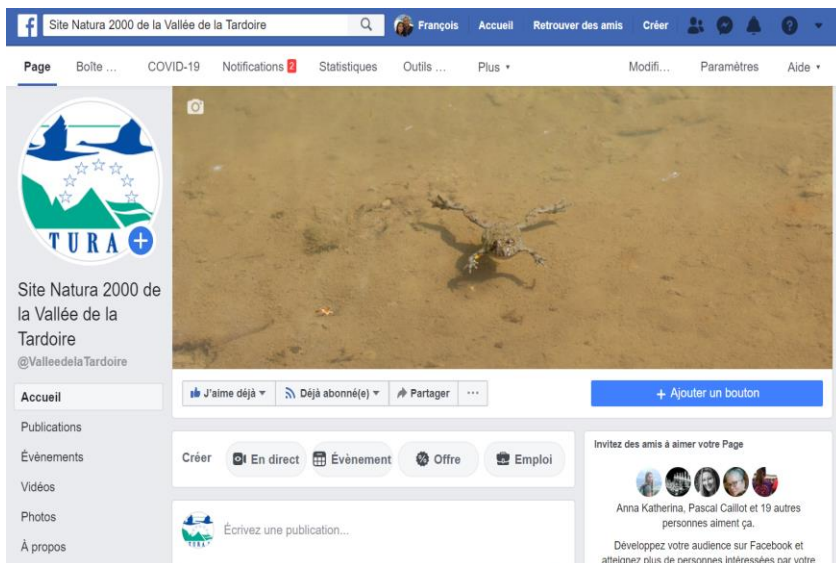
f Site Natura 2000 de la Vallée de la Tardoire

François Accueil Retrouver des amis Créer

Page Boîte ... COVID-19 Notifications 2 Statistiques Outils ... Plus ▾ Modifi... Paramètres Aide ▾

TURA

Site Natura 2000 de la Vallée de la Tardoire
@ValleedelaTardoire

Accueil
Publications
Évènements
Vidéos
Photos
À propos

J'aime déjà ▾ Déjà abonné(e) ▾ Partager ···

+ Ajouter un bouton

Créer En direct Évènement Offre Emploi

Écrivez une publication...

Invitez des amis à aimer votre Page

Anna Katherina, Pascal Caillot et 19 autres personnes aiment ça.

Développez votre audience sur Facebook et atteignez plus de personnes intéressées par votre